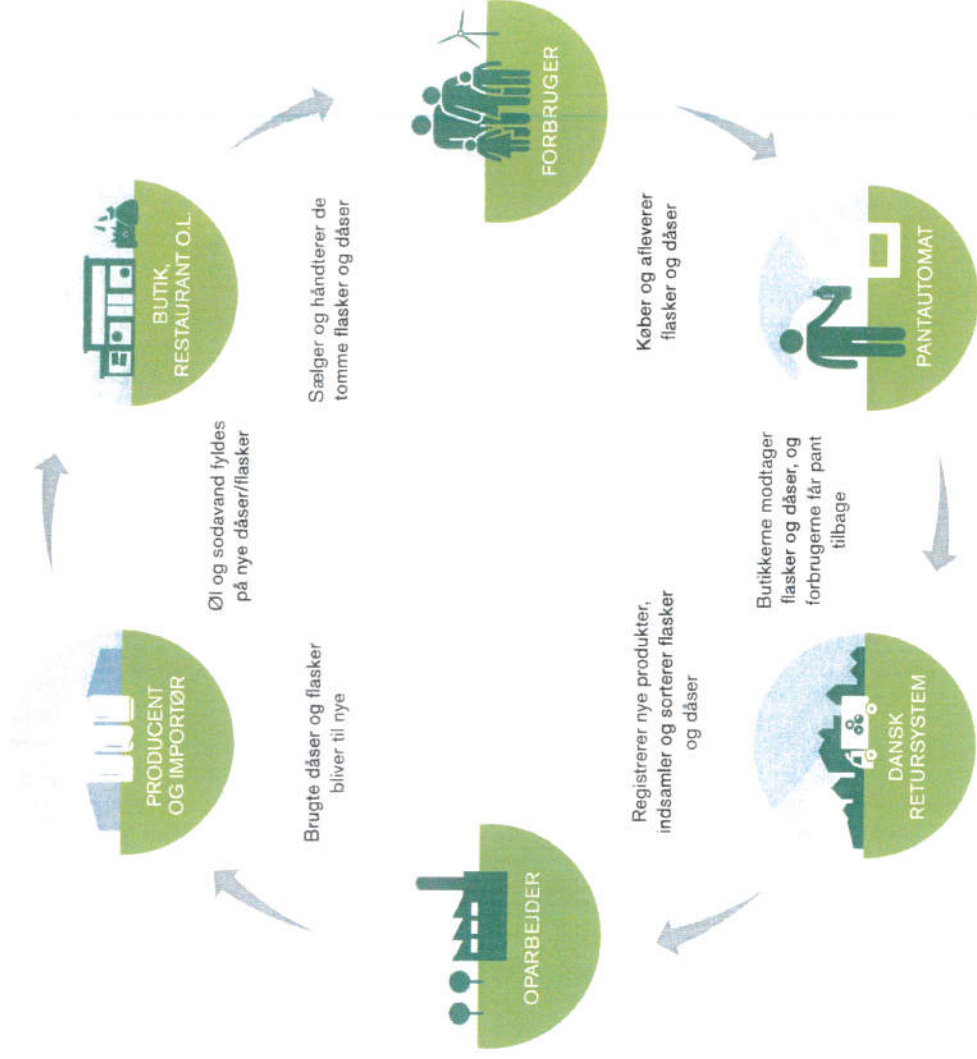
FORBRUGER

Køber og afleverer flasker og dåser

PANTAUTOMAT

Butikkerne modtager flasker og dåser, og forbrugerne får pant tilbage

DANSK RETURSYSTEM

Registrerer nye produkter, indsamler og sorterer flasker og dåser

OPARBEJDER

Brugte dåser og flasker bliver til nye

PRODUCENT OG IMPORTØR

Øl og sodavand fyldes på nye dåser/flasker

BUTIK, RESTAURANT O.L.

Sælger og håndterer de tomme flasker og dåser